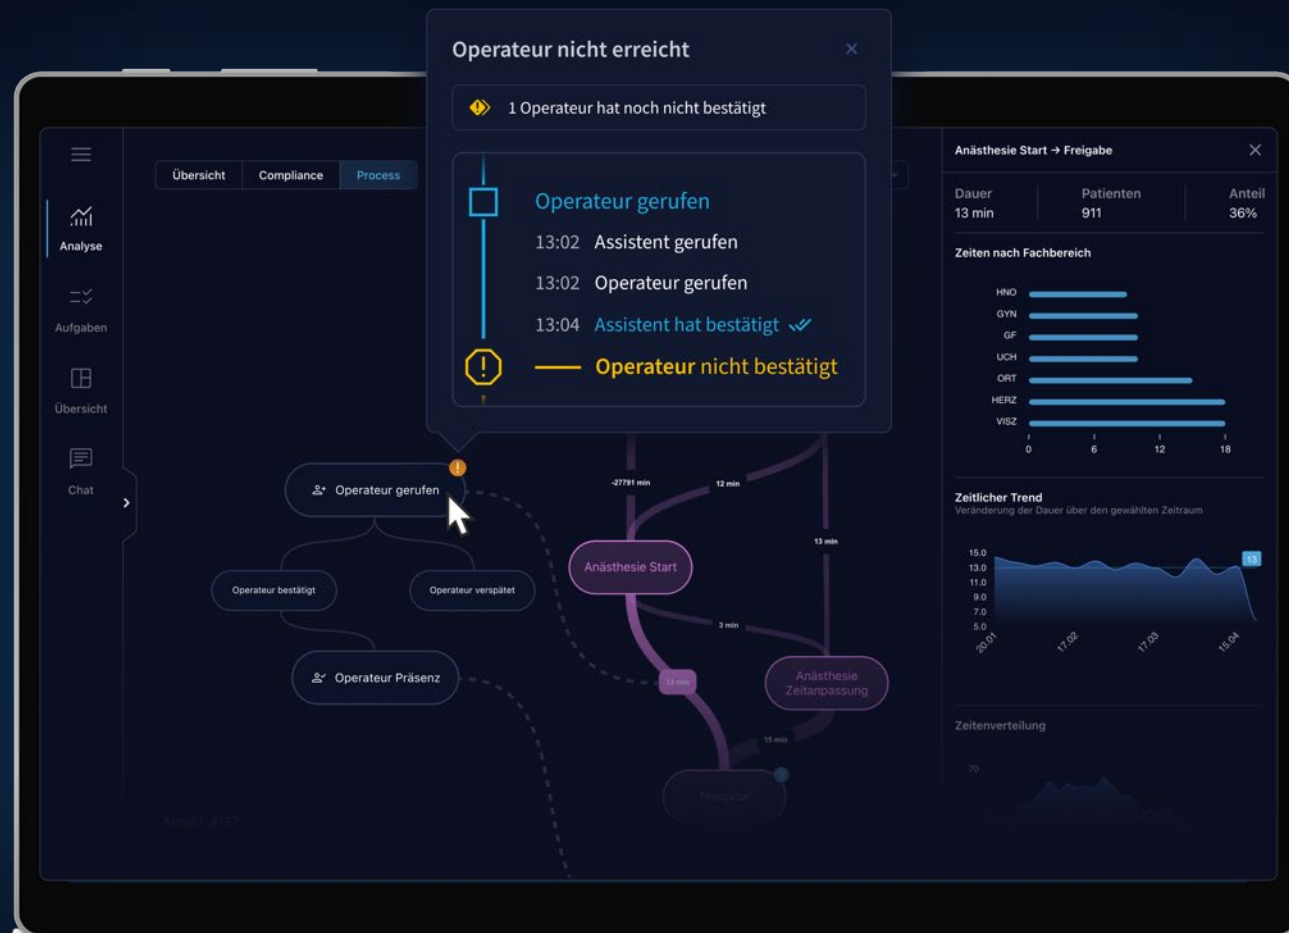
Operateur nicht erreicht

1 Operateur hat noch nicht bestätigt

Operateur gerufen
13:02 Assistent gerufen
13:02 Operateur gerufen
13:04 Assistent hat bestätigt
Operateur nicht bestätigt

Analyse
Aufgaben
Übersicht
Chat

Übersicht | Compliance | Process

Operateur gerufen
Operateur bestätigt
Operateur verspätet
Operateur Präsenz

-27791 min
12 min
13 min
3 min
15 min
Anästhesie Start
Anästhesie Zeitanpassung
Freigabe

Anästhesie Start → Freigabe

| Dauer | Patienten | Anteil |
|---|---|---|
| 13 min | 911 | 36% |

Zeiten nach Fachbereich
HNO
GYN
GF
UCH
ORT
HERZ
VISZ
0 6 12 18

Zeitlicher Trend
Veränderung der Dauer über den gewählten Zeitraum
15.0
13.0
11.0
9.0
7.0
5.0
13
20.01
17.02
17.03
15.04

Zeitenverteilung
70